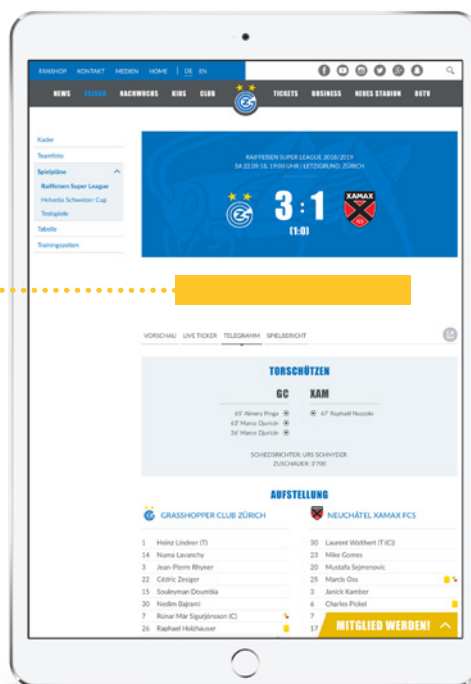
FANSHOP KONTAKT MEDIEN HOME | DE EN

NEWS SAISON NACHWUCHS KIDS CLUB TICKETS BUSINESS NEUES STADION GCTV

Kader
Teamfoto
Spielpläne
Raiffeisen Super League
Helvetia Schweizer Cup
Testspiele
Tabelle
Trainingszeiten

RAIFFEISEN SUPER LEAGUE 2018/2019
SA 22.09.18, 19:00 UHR | LETZIGRUND, ZÜRICH

3 : 1
(1:0)

XAMAX

VORSCHAU LIVE TICKER TELEGRAMM SPIELBERICHT

TORSCHÜTZEN

GC XAM

65' Aimery Pinga
63' Marco Djuricin
36' Marco Djuricin

67' Raphaël Nuzzolo

SCHIEDSRICHTER: URS SCHNYDER
ZUSCHAUER: 3'700

AUFSTELLUNG

GRASSHOPPER CLUB ZÜRICH

NEUCHÂTEL XAMAX FCS

| | | | |
|---|---|---|---|
| 1 | Heinz Lindner (T) | 30 | Laurent Walthert (T (C)) |
| 14 | Numa Lavanchy | 23 | Mike Gomes |
| 3 | Jean-Pierre Rhyner | 20 | Mustafa Sejmenovic |
| 22 | Cédric Zesiger | 25 | Marcis Oss |
| 15 | Souleyman Doumbia | 3 | Janick Kamber |
| 30 | Nedim Bajrami | 6 | Charles Pickel |
| 7 | Rúnar Már Sigurjónsson (C) | 9 | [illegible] |
| 26 | Raphael Holzhauser | 17 | |

MITGLIED WERDEN!